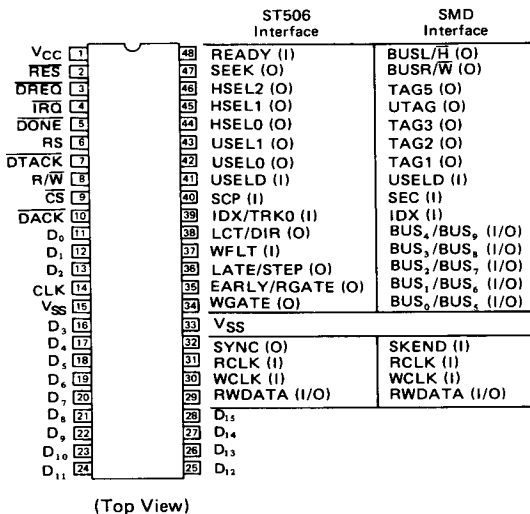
ST506 Interface

SMD Interface

| Pin | Name | Pin | ST506 Interface | SMD Interface |
|---|---|---|---|---|
| 1 | $V_{CC}$ | 48 | READY (I) | BUSL/$\overline{H}$ (O) |
| 2 | $\overline{RES}$ | 47 | SEEK (O) | BUSR/$\overline{W}$ (O) |
| 3 | $\overline{DREQ}$ | 46 | HSEL2 (O) | TAG5 (O) |
| 4 | $\overline{IRQ}$ | 45 | HSEL1 (O) | UTAG (O) |
| 5 | $\overline{DONE}$ | 44 | HSEL0 (O) | TAG3 (O) |
| 6 | RS | 43 | USEL1 (O) | TAG2 (O) |
| 7 | $\overline{DTACK}$ | 42 | USEL0 (O) | TAG1 (O) |
| 8 | R/$\overline{W}$ | 41 | USELD (I) | USELD (I) |
| 9 | $\overline{CS}$ | 40 | SCP (I) | SEC (I) |
| 10 | $\overline{DACK}$ | 39 | IDX/TRK0 (I) | IDX (I) |
| 11 | $D_0$ | 38 | LCT/DIR (O) | $BUS_4/BUS_9$ (I/O) |
| 12 | $D_1$ | 37 | WFLT (I) | $BUS_3/BUS_8$ (I/O) |
| 13 | $D_2$ | 36 | LATE/STEP (O) | $BUS_2/BUS_7$ (I/O) |
| 14 | CLK | 35 | EARLY/RGATE (O) | $BUS_1/BUS_6$ (I/O) |
| 15 | $V_{SS}$ | 34 | WGATE (O) | $BUS_0/BUS_5$ (I/O) |
| 16 | $D_3$ | 33 | $V_{SS}$ | |
| 17 | $D_4$ | 32 | SYNC (O) | SKEND (I) |
| 18 | $D_5$ | 31 | RCLK (I) | RCLK (I) |
| 19 | $D_6$ | 30 | WCLK (I) | WCLK (I) |
| 20 | $D_7$ | 29 | RWDATA (I/O) | RWDATA (I/O) |
| 21 | $D_8$ | 28 | $D_{15}$ | |
| 22 | $D_9$ | 27 | $D_{14}$ | |
| 23 | $D_{10}$ | 26 | $D_{13}$ | |
| 24 | $D_{11}$ | 25 | $D_{12}$ | |

(Top View)